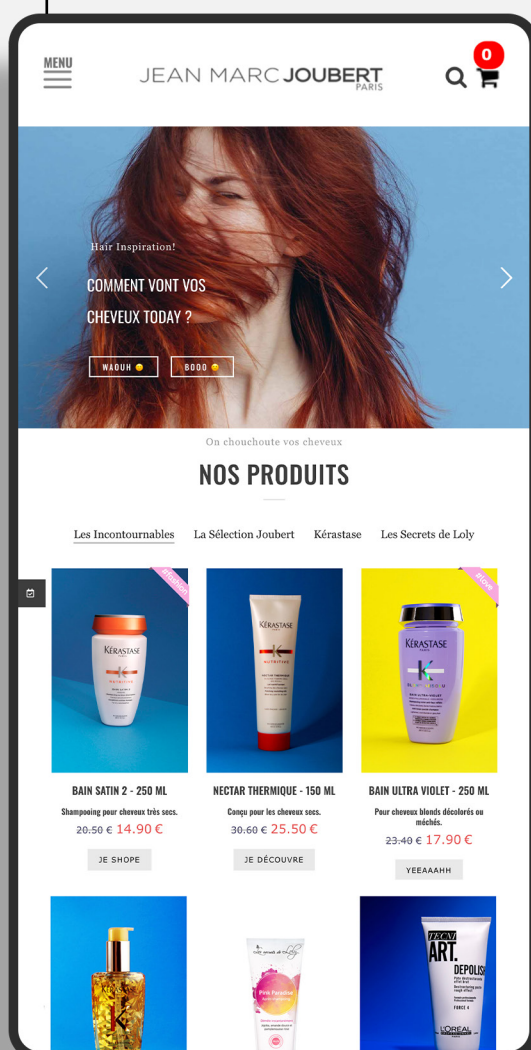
MENU

JEAN MARC JOUBERT
PARIS

0

Hair Inspiration!

COMMENT VONT VOS CHEVEUX TODAY ?

WAOUH 😊

BOOO 😕

On chouchoute vos cheveux

NOS PRODUITS

Les Incontournables La Sélection Joubert Kérastase Les Secrets de Loly

Évolution

KÉRASTASE

BAIN SATIN 2 - 250 ML

Shampooing pour cheveux très secs.

~~20.50 €~~ 14.90 €

JE SHOPE

KÉRASTASE

NECTAR THERMIQUE - 150 ML

Conçu pour les cheveux secs.

~~30.60 €~~ 25.50 €

JE DÉCOUVRE

Éloge

KÉRASTASE

BAIN ULTRA VIOLET - 250 ML

Pour cheveux blonds décolorés ou méchés.

~~23.40 €~~ 17.90 €

YEEAAAHH

Pink Paradise

TECNI ART. DEPOLISH

L'ORÉAL